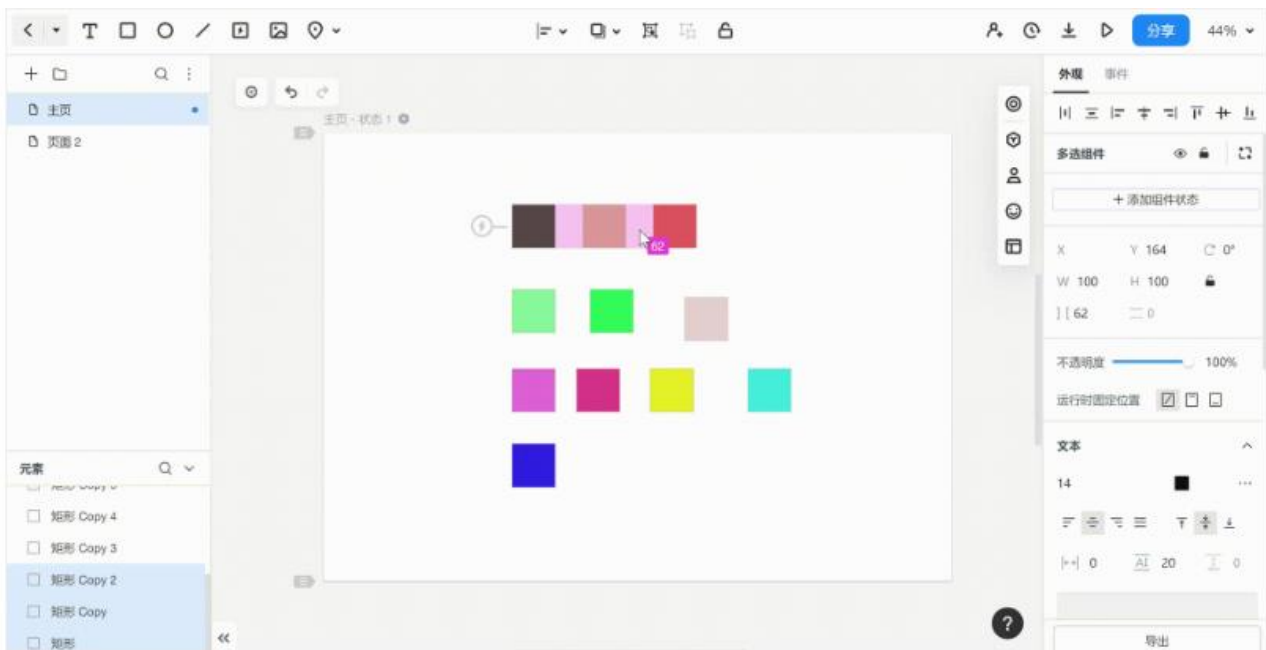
分享 44%

主页
页面2

主页 - 状态1

62

外观 事件

多选组件

+ 添加组件状态

X Y 164 0°
W 100 H 100
62 0

不透明度 100%

运行时固定位置

文本

14

0 20 0

导出

元素

矩形 Copy 4
矩形 Copy 3
矩形 Copy 2
矩形 Copy
矩形

?